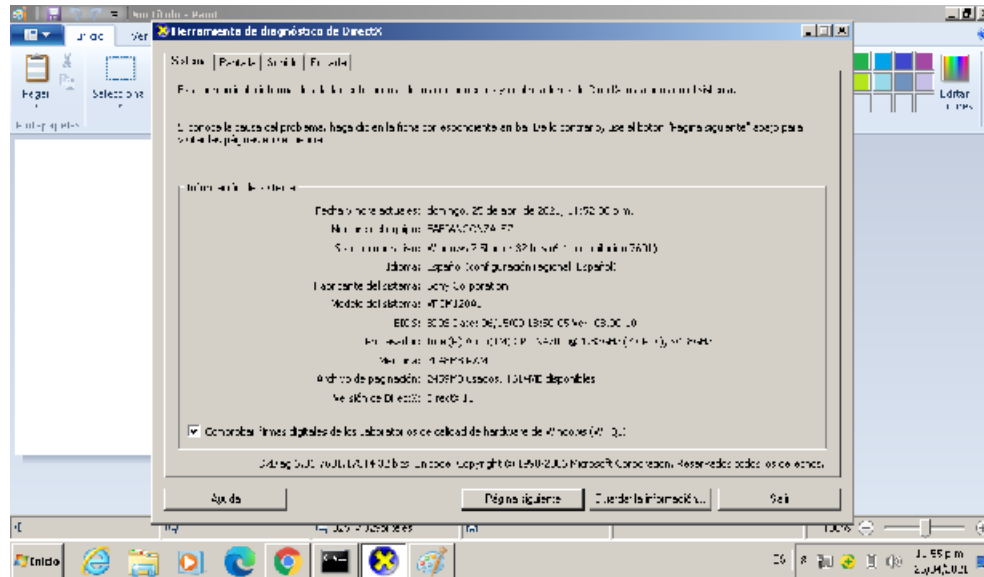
Sin título - Paint

Inicio Ver

Pegar Seleccionar

Portapapeles

Editar colores

Herramienta de diagnóstico de DirectX

Sistema Pantalla Sonido Entrada

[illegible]

Si conoce la causa del problema, haga clic en la ficha correspondiente en la parte superior. De lo contrario, use el botón "Página siguiente" abajo para visitar cada página en secuencia.

Información del sistema

Fecha y hora actuales: domingo, 25 de abril de 2021, 11:52:00 a.m.

Nombre del equipo: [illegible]

Sistema operativo: Windows 7 Ultimate 32 bits (6.1, compilación 7601)

Idioma: Español (configuración regional: Español)

Fabricante del sistema: Sony Corporation

Modelo del sistema: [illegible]

BIOS: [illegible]

Procesador: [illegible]

Memoria: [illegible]

Archivo de paginación: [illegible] usados, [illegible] disponibles

Versión de DirectX: DirectX 11

Comprobar firmas digitales de los laboratorios de calidad de hardware de Windows (WHQL)

DxDiag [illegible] bits Unicode Copyright © 1998-2006 Microsoft Corporation. Reservados todos los derechos.

Ayuda

Página siguiente

Guardar la información...

Salir

100%

Inicio

ES

11:55 p.m.
25/04/2021